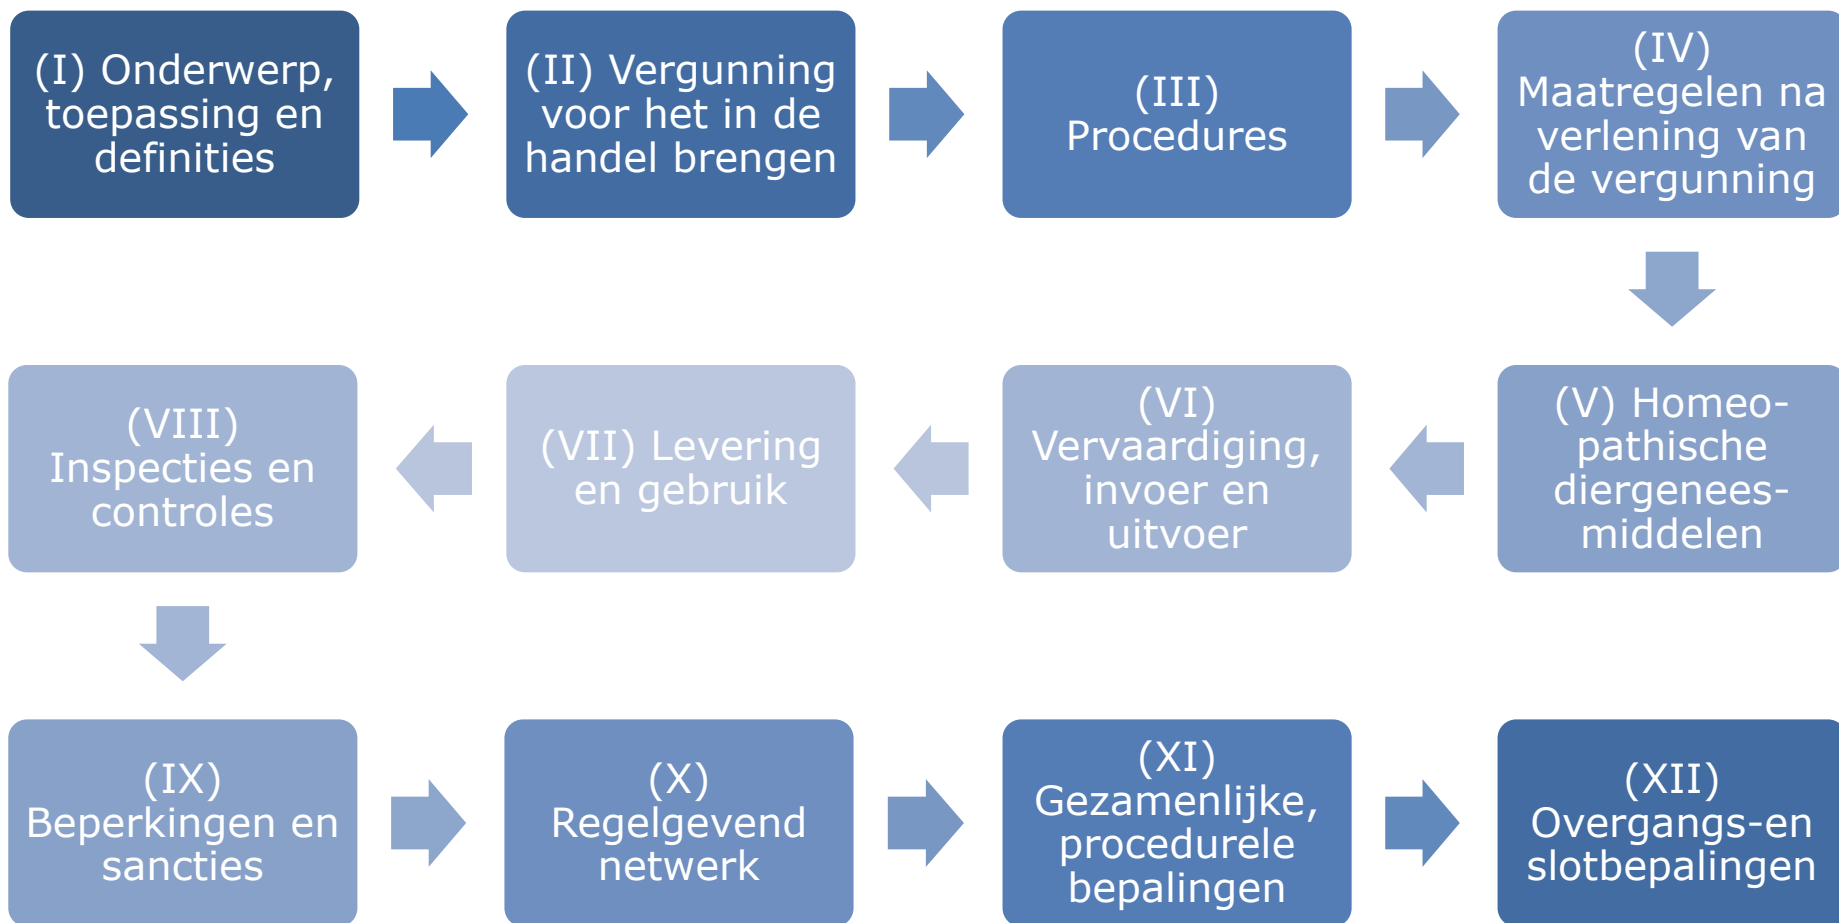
(I) Onderwerp, toepassing en definities

(II) Vergunning voor het in de handel brengen

(III) Procedures

(IV) Maatregelen na verlening van de vergunning

(V) Homeopathische diergeneesmiddelen

(VI) Vervaardiging, invoer en uitvoer

(VII) Levering en gebruik

(VIII) Inspecties en controles

(IX) Beperkingen en sancties

(X) Regelgevend netwerk

(XI) Gezamenlijke, procedurele bepalingen

(XII) Overgangs-en slotbepalingen